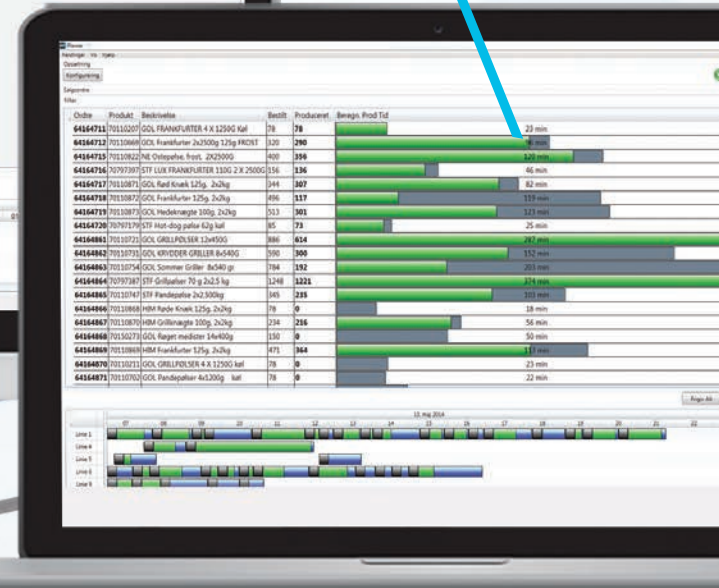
Handlinger Vis Hjælp
Opsætning
Konfigurering
Salgsordre
Filter

| Ordre | Produkt | Beskrivelse | Bestilt | Produceret | Beregn. Prod Tid |
|---|---|---|---|---|---|
| 64164711 | 70110207 | GOL FRANKFURTER 4 X 1250G Køl | 78 | 78 | 23 min |
| 64164712 | 70110669 | GOL Frankfurter 2x2500g 125g FROST | 320 | 290 | 96 min |
| 64164715 | 70110822 | NE Ostepølse, frost. 2X2500G | 400 | 356 | 120 min |
| 64164716 | 70797397 | STF LUX FRANKFURTER 110G 2 X 2500G | 156 | 136 | 46 min |
| 64164717 | 70110871 | GOL Rød Knæk 125g, 2x2kg | 344 | 307 | 82 min |
| 64164718 | 70110872 | GOL Frankfurter 125g, 2x2kg | 496 | 117 | 119 min |
| 64164719 | 70110873 | GOL Medeknægte 100g, 2x2kg | 513 | 301 | 123 min |
| 64164720 | 70797179 | STF Hot-dog pølse 62g køl | 85 | 73 | 25 min |
| 64164861 | 70110721 | GOL GRILLPØLSER 12x450G | 886 | 614 | 267 min |
| 64164862 | 70110731 | GOL KRYDDER GRILLER 8x540G | 590 | 300 | 152 min |
| 64164863 | 70110754 | GOL Sommer Griller 8x540 gr | 784 | 192 | 203 min |
| 64164864 | 70797387 | STF Grillpølser 70 g 2x2,5 kg | 1248 | 1221 | 374 min |
| 64164865 | 70110747 | STF Pandepølse 2x2,500kg | 345 | 235 | 103 min |
| 64164866 | 70110868 | HBM Røde Knæk 125g, 2x2kg | 78 | 0 | 18 min |
| 64164867 | 70110870 | HBM Grillknægte 100g, 2x2kg | 234 | 216 | 56 min |
| 64164868 | 70150273 | GOL Røget medister 14x400g | 150 | 0 | 50 min |
| 64164869 | 70110869 | HBM Frankfurter 125g, 2x2kg | 471 | 364 | 113 min |
| 64164870 | 70110211 | GOL GRILLPØLSER 4 X 1250G køl | 78 | 0 | 23 min |
| 64164871 | 70110702 | GOL Pandepølser 4x1200g køl | 78 | 0 | 22 min |

Ryd Alt
13. maj 2014
07 08 09 10 11 12 13 14 15 16 17 18 19 20 21 22
Linie 1
Linie 4
Linie 5
Linie 6
Linie 9